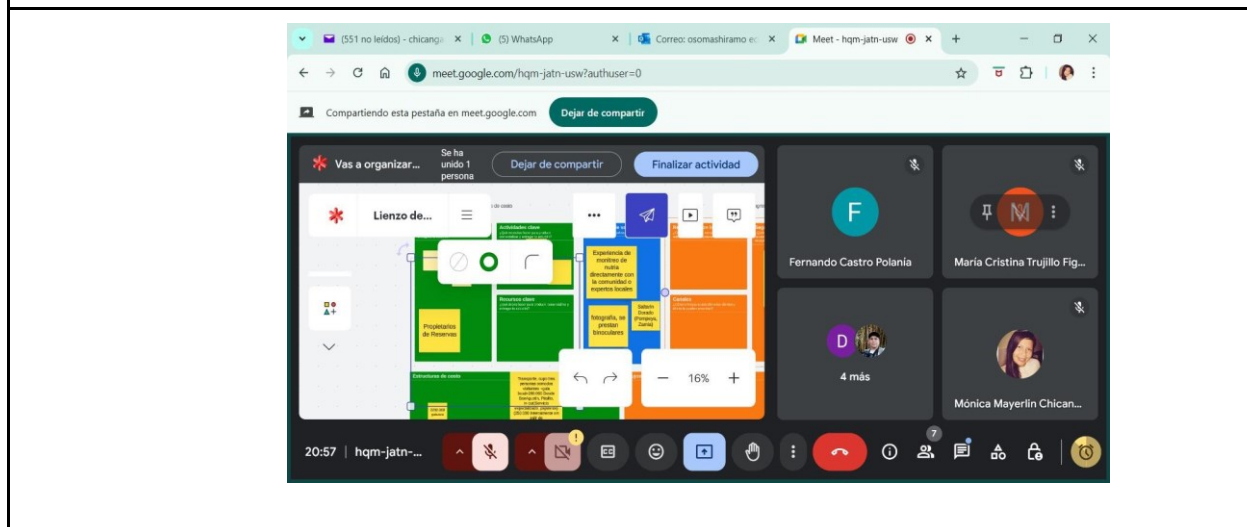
(551 no leídos) - chicanga × | (5) WhatsApp × | Correo: osomashiramo ec × | Meet - hqm-jatn-usw × +

meet.google.com/hqm-jatn-usw?authuser=0

Compartiendo esta pestaña en meet.google.com Dejar de compartir

Vas a organizar... Se ha unido 1 persona Dejar de compartir Finalizar actividad

Lienzo de...

Actividades clave

Experiencia de montireo de nutria directamente con la comunidad o expertos locales

Recursos clave

fotografía, se prestan binoculares

Sabalo Dorado (Pompeya, Zamia)

Propietarios de Reservas

Canales

Estructura de costo

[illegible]

16%

F
Fernando Castro Polanía

M
María Cristina Trujillo Fig...

D
4 más

Mónica Mayerlin Chican...

20:57 | hqm-jatn-...

7